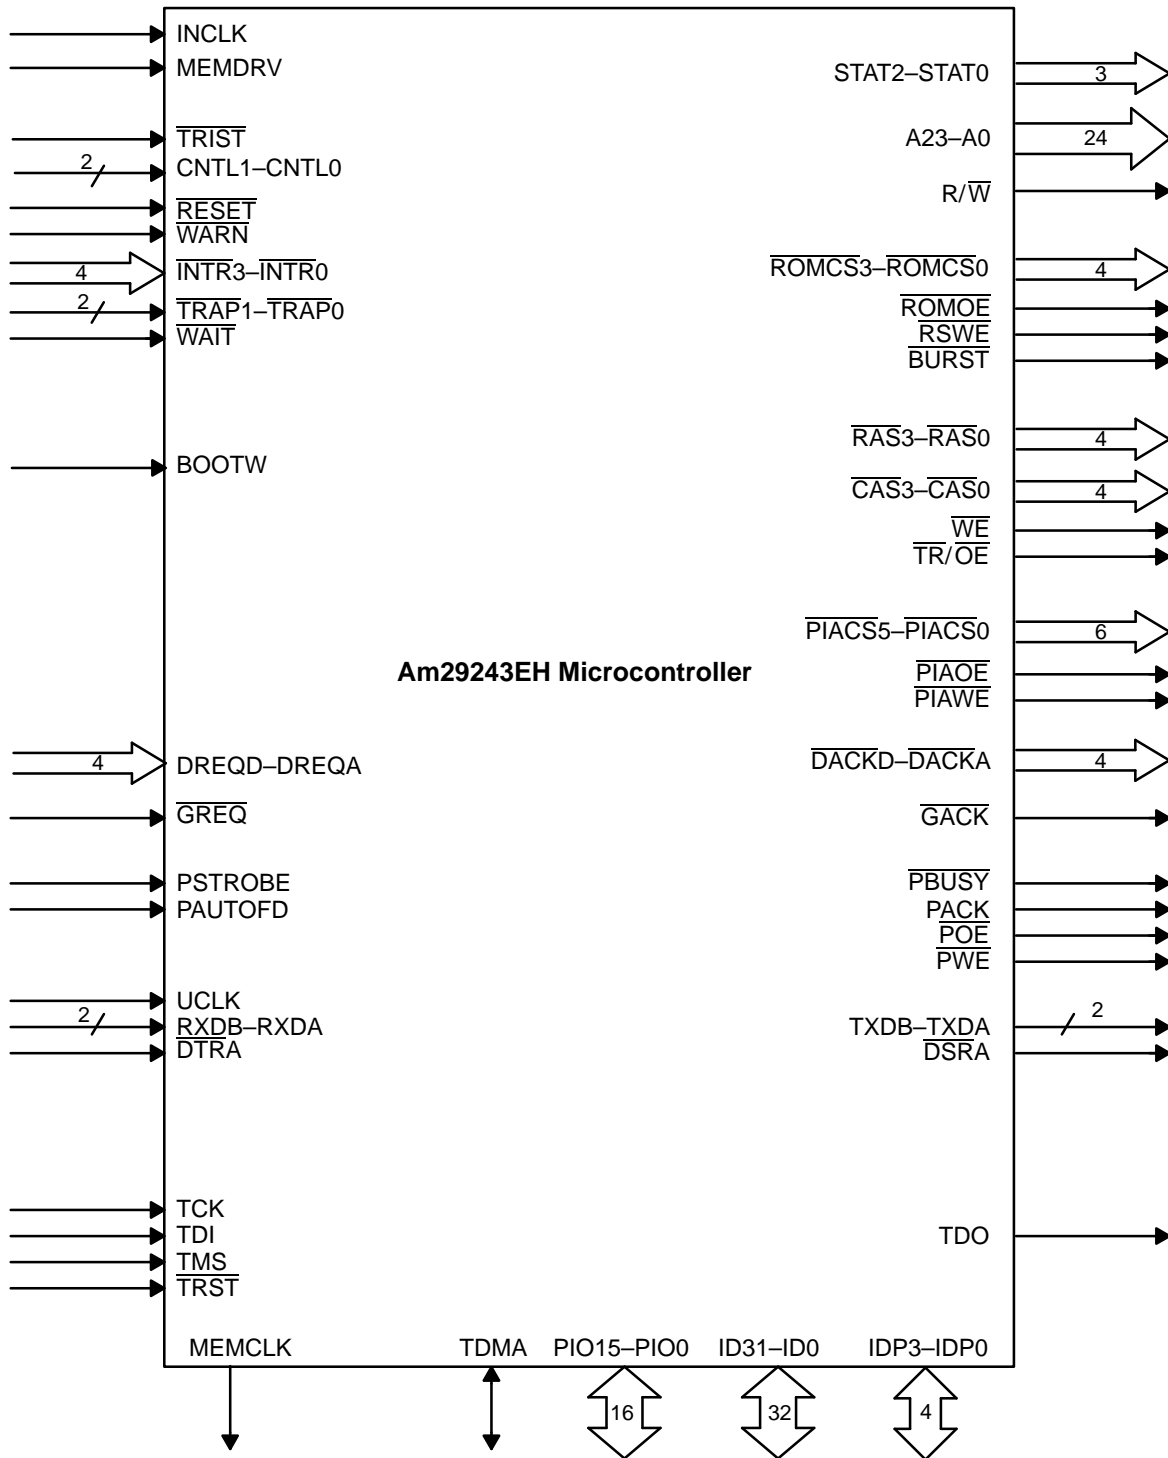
INCLK
MEMDRV
$\overline{TRIST}$
2
CNTL1–CNTL0
$\overline{RESET}$
$\overline{WARN}$
4
$\overline{INTR}3$–$\overline{INTR}0$
2
$\overline{TRAP}1$–$\overline{TRAP}0$
$\overline{WAIT}$

BOOTW

4
DREQD–DREQA
$\overline{GREQ}$

PSTROBE
PAUTOFD

UCLK
2
$\overline{RXD}$B–RXDA
$\overline{DTRA}$

TCK
TDI
TMS
$\overline{TRST}$

STAT2–STAT0
3
A23–A0
24
R/$\overline{W}$
$\overline{ROMCS}3$–$\overline{ROMCS}0$
4
$\overline{ROMOE}$
$\overline{RSWE}$
$\overline{BURST}$

$\overline{RAS}3$–$\overline{RAS}0$
4
$\overline{CAS}3$–$\overline{CAS}0$
4
$\overline{WE}$
$\overline{TR}$/$\overline{OE}$

$\overline{PIACS}5$–$\overline{PIACS}0$
6

Am29243EH Microcontroller

$\overline{PIAOE}$
$\overline{PIAWE}$
$\overline{DACK}$D–$\overline{DACK}$A
4
$\overline{GACK}$

$\overline{PBUSY}$
P$\overline{ACK}$
$\overline{POE}$
$\overline{PWE}$

TXDB–$\overline{TXD}$A
2
$\overline{DSRA}$

TDO

MEMCLK
TDMA
PIO15–PIO0
ID31–ID0
IDP3–IDP0
16
32
4